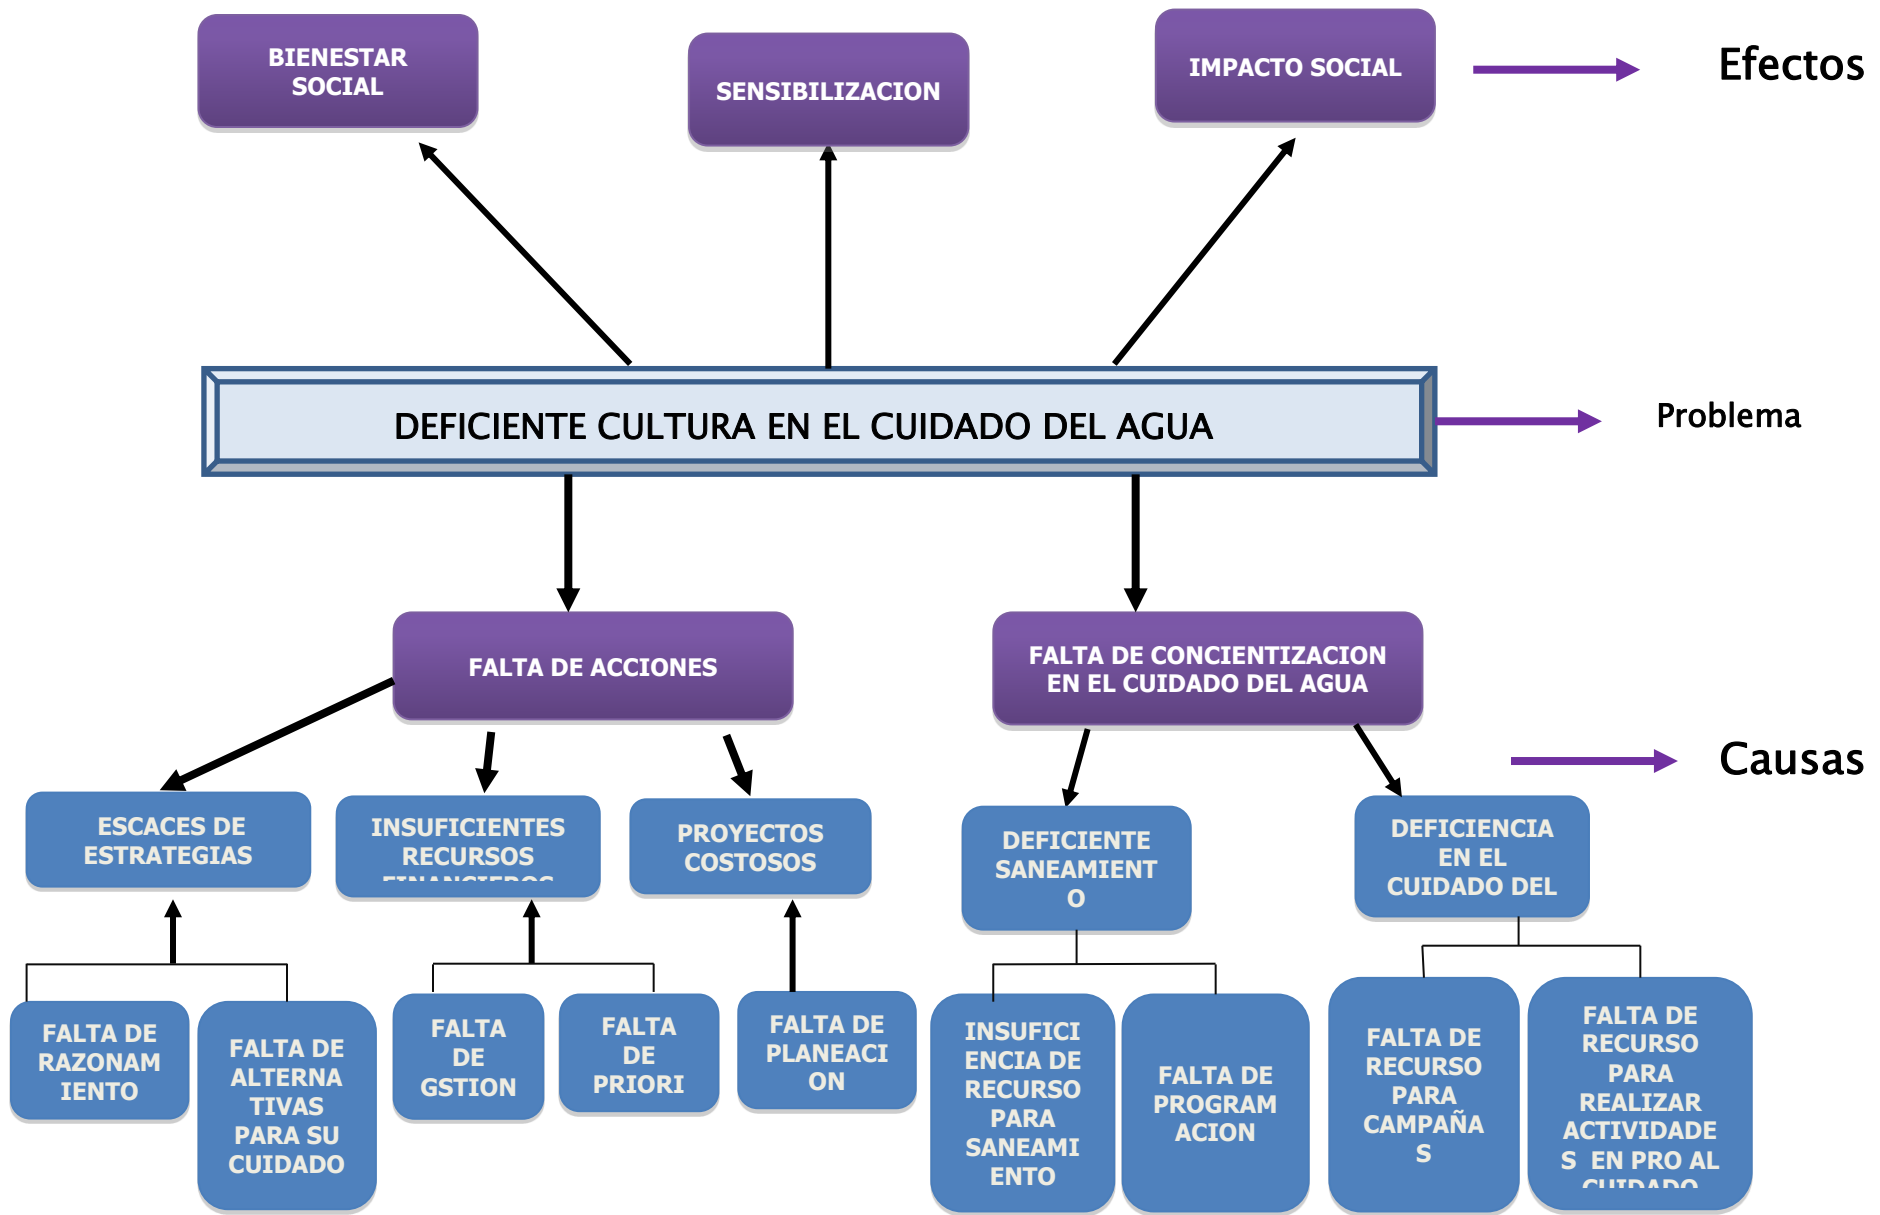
BIENESTAR SOCIAL

SENSIBILIZACION

IMPACTO SOCIAL

Efectos

DEFICIENTE CULTURA EN EL CUIDADO DEL AGUA

Problema

FALTA DE ACCIONES

FALTA DE CONCIENTIZACION EN EL CUIDADO DEL AGUA

Causas

ESCACES DE ESTRATEGIAS

INSUFICIENTES RECURSOS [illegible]

PROYECTOS COSTOSOS

DEFICIENTE SANEAMIENT O

DEFICIENCIA EN EL CUIDADO DEL

FALTA DE RAZONAM IENTO

FALTA DE ALTERNA TIVAS PARA SU CUIDADO

FALTA DE GSTION

FALTA DE PRIORI

FALTA DE PLANEACI ON

INSUFICI ENCIA DE RECURSO PARA SANEAMI ENTO

FALTA DE PROGRAM ACION

FALTA DE RECURSO PARA CAMPAÑA S

FALTA DE RECURSO PARA REALIZAR ACTIVIDADE S EN PRO AL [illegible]